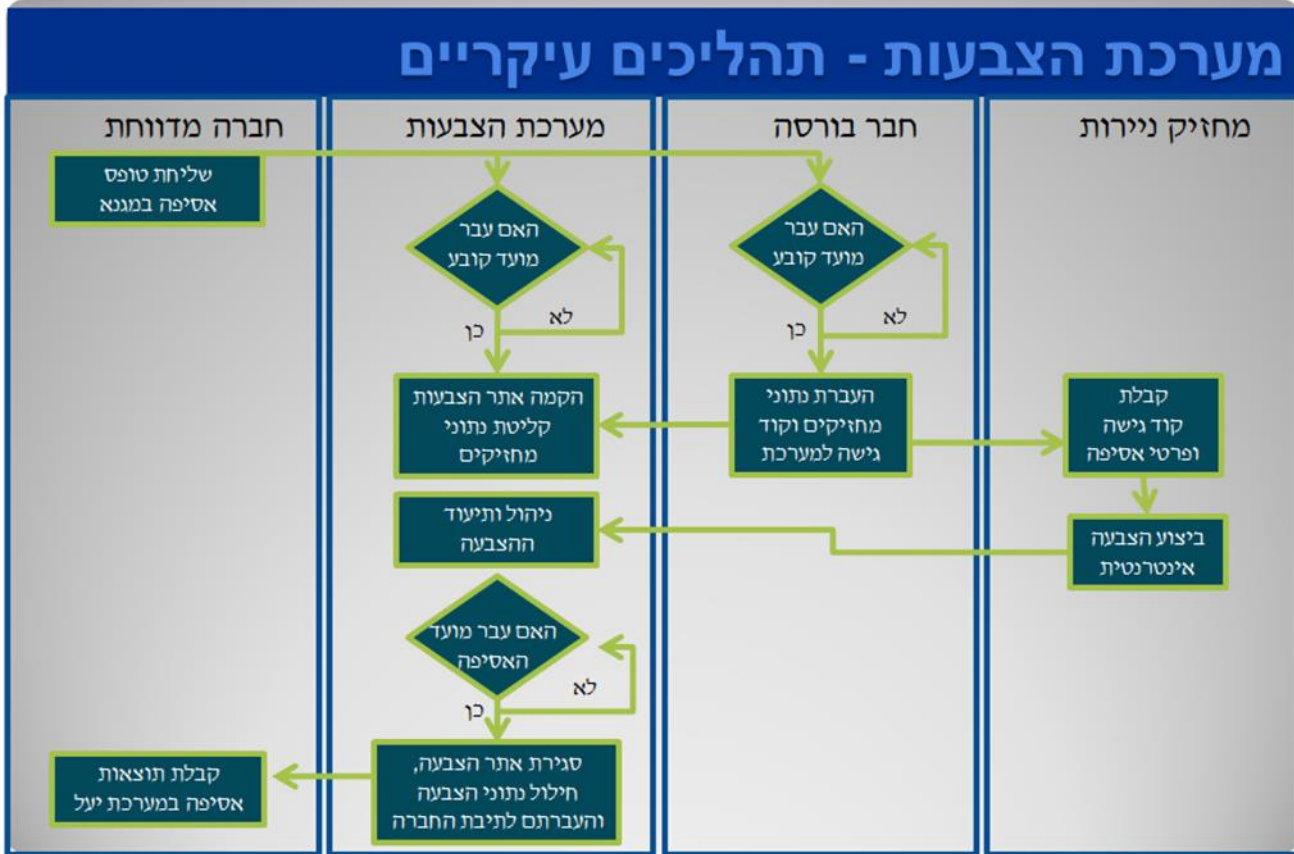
מערכת הצבעות - תהליכים עיקריים

מחזיק ניירות

חבר בורסה

מערכת הצבעות

חברה מדווחת

שליחת טופס אסיפה במגנא

האם עבר מועד קובע

לא

כן

האם עבר מועד קובע

לא

כן

העברת נתוני מחזיקים וקוד גישה למערכת

הקמה אתר הצבעות קליטת נתוני מחזיקים

קבלת קוד גישה ופרטי אסיפה

ביצוע הצבעה אינטרנטית

ניהול ותיעוד ההצבעה

האם עבר מועד האסיפה

לא

כן

סגירת אתר הצבעה, חילול נתוני הצבעה והעברתם לתיבת החברה

קבלת תוצאות אסיפה במערכת יעל